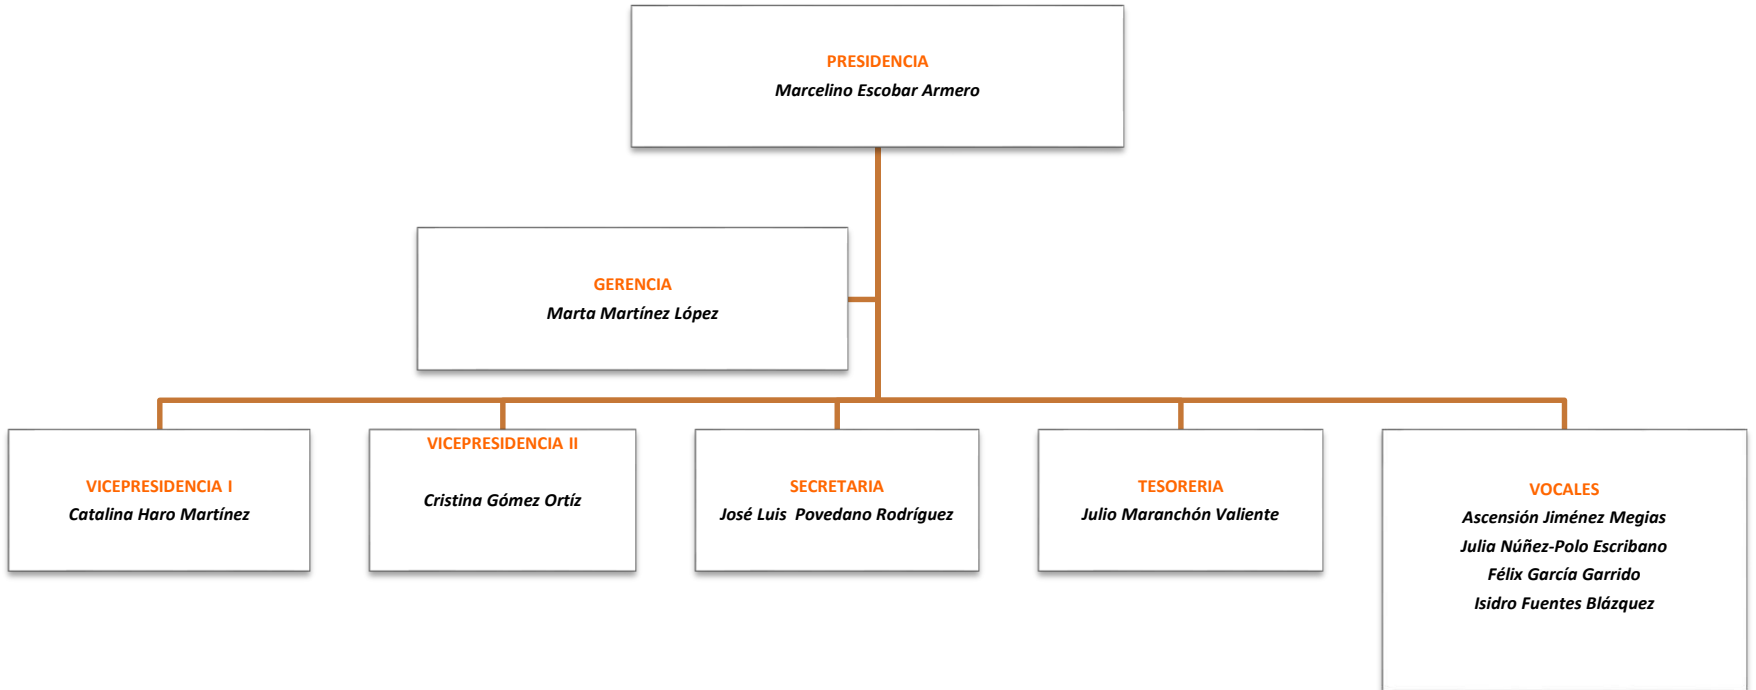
PRESIDENCIA
Marcelino Escobar Armero

GERENCIA
Marta Martínez López

VICEPRESIDENCIA I
Catalina Haro Martínez

VICEPRESIDENCIA II
Cristina Gómez Ortíz

SECRETARIA
José Luis Povedano Rodríguez

TESORERIA
Julio Maranchón Valiente

VOCALES
Ascensión Jiménez Megias
Julia Núñez-Polo Escribano
Félix García Garrido
Isidro Fuentes Blázquez